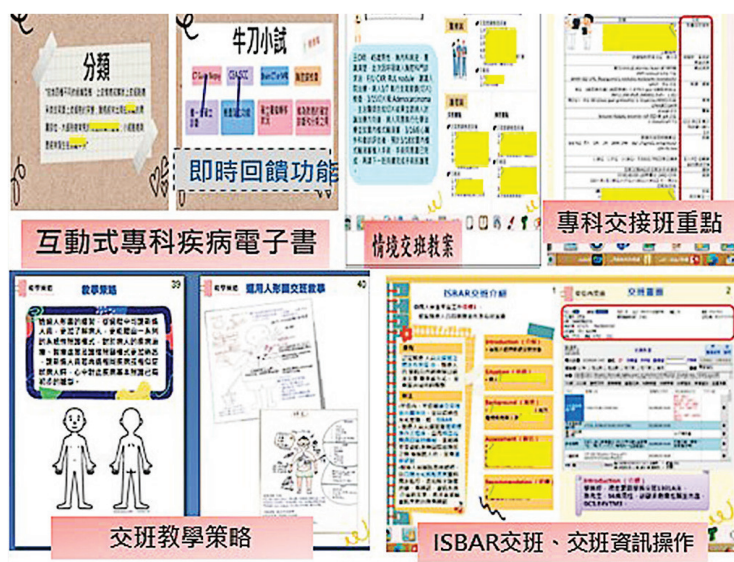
分類

牛刀小試

GCS

即時回饋功能

互動式專科疾病電子書

情境交班教案

專科交接班重點

教學策略

39

40

交班教學策略

ISBAR交班介紹

交班重點

Introduction

Situation

Background

Assessment

Recommendation

ISBAR交班、交班資訊操作